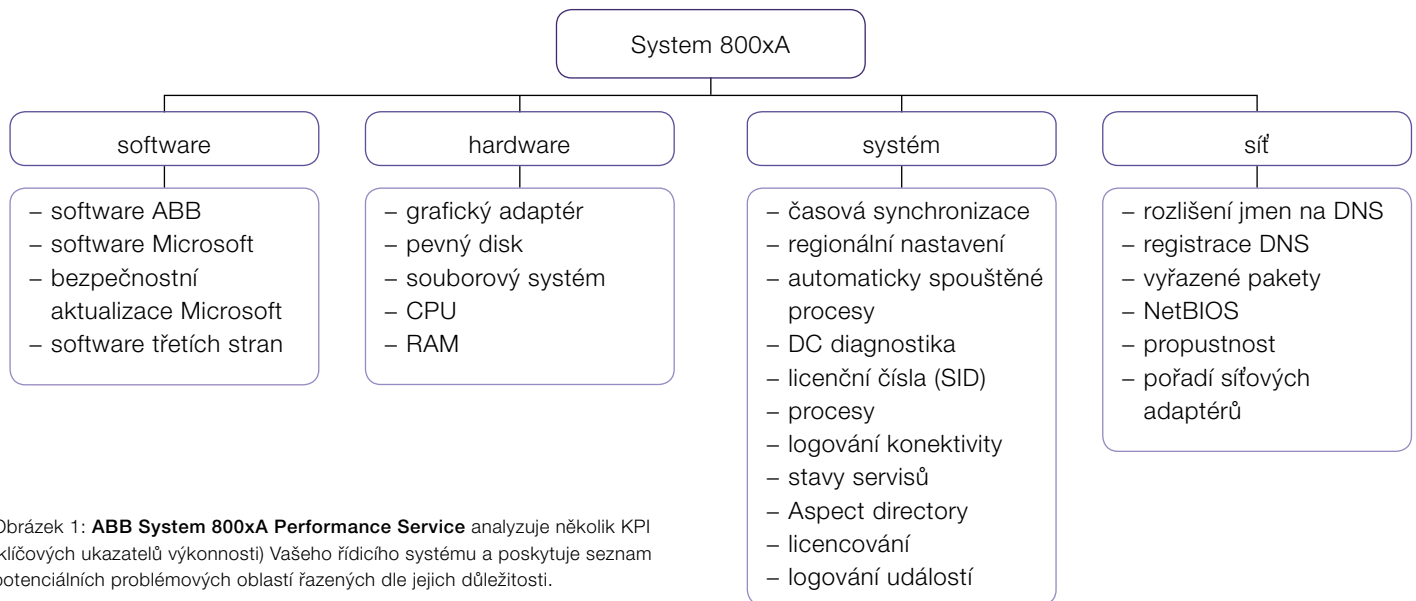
System 800xA

software

– software ABB
– software Microsoft
– bezpečnostní aktualizace Microsoft
– software třetích stran

hardware

– grafický adaptér
– pevný disk
– souborový systém
– CPU
– RAM

systém

– časová synchronizace
– regionální nastavení
– automaticky spouštěné procesy
– DC diagnostika
– licenční čísla (SID)
– procesy
– logování konektivity
– stavy servisů
– Aspect directory
– licencování
– logování událostí

síť

– rozlišení jmen na DNS
– registrace DNS
– vyřazené pakety
– NetBIOS
– propustnost
– pořadí síťových adaptérů

Obrázek 1: **ABB System 800xA Performance Service** analyzuje několik KPI (klíčových ukazatelů výkonnosti) Vašeho řídicího systému a poskytuje seznam potenciálních problémových oblastí řazených dle jejich důležitosti.